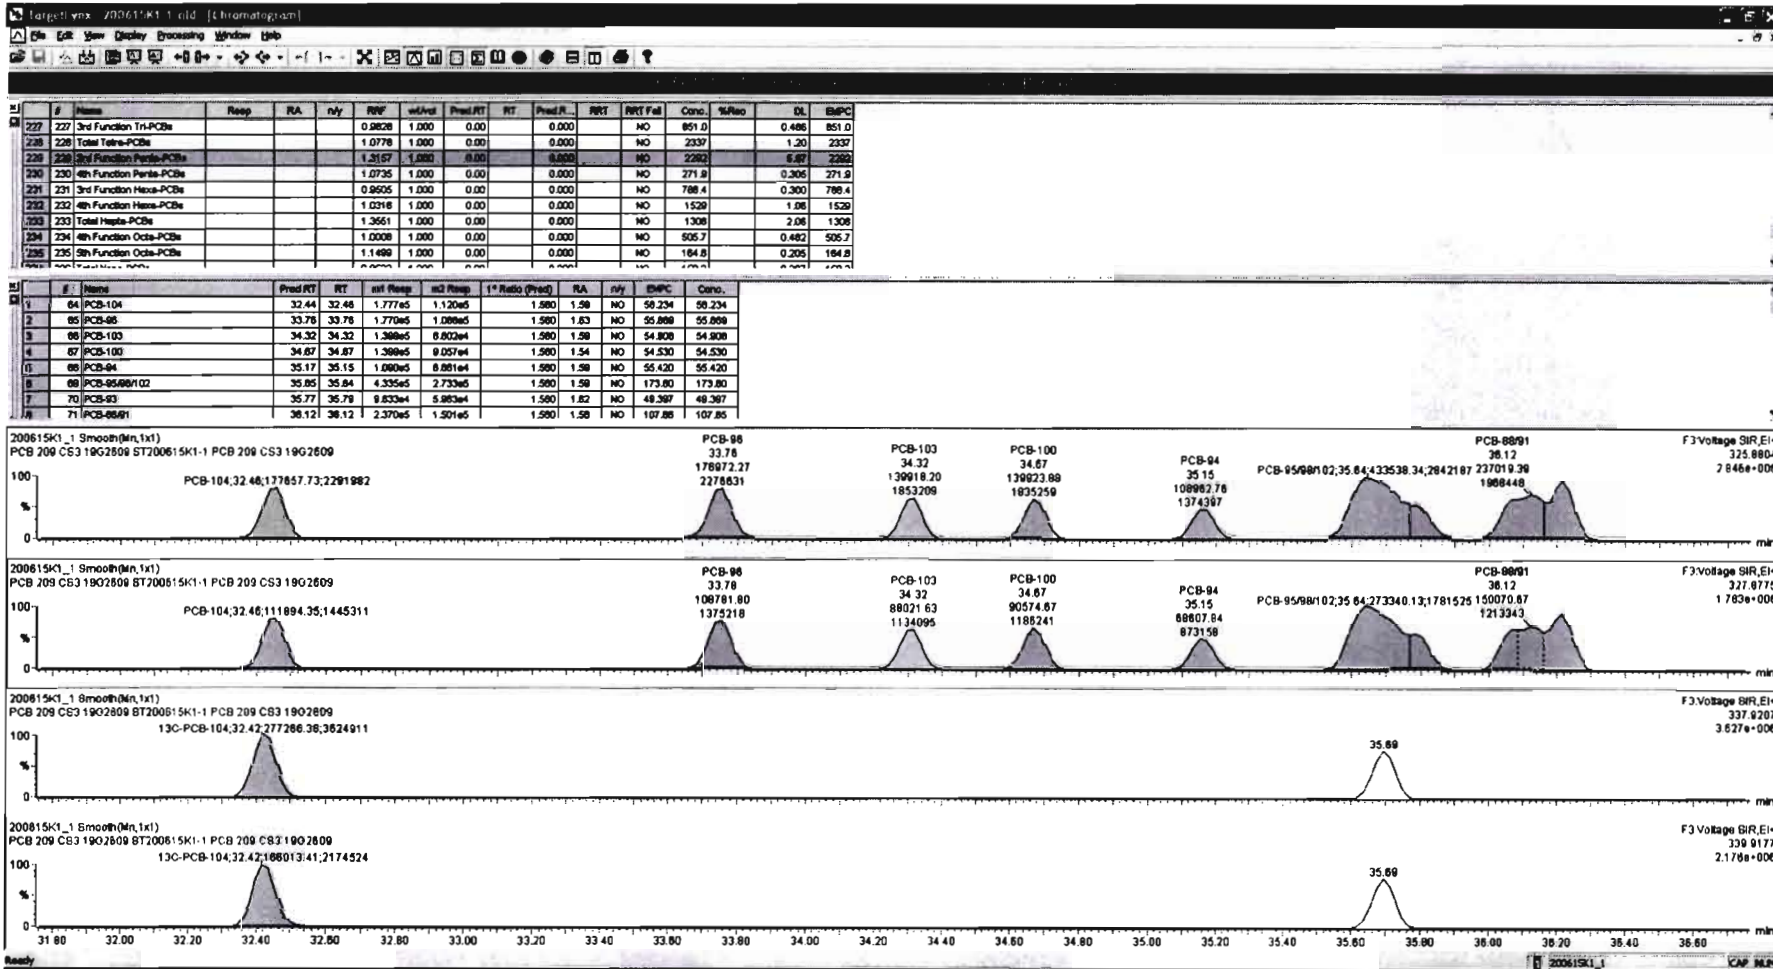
TargetLynx 200615K1_1.qld [Chromatogram]

File Edit View Display Processing Window Help

| # | Name | Resp | RA | n/y | RRF | wt/vol | Pred.RT | RT | Pred.R... | RRT | RRT Fail | Conc. | %Rec | DL | EMPC |
|---|---|---|---|---|---|---|---|---|---|---|---|---|---|---|---|
| 227 | 3rd Function Tri-PCBs | | | | 0.9828 | 1.000 | 0.00 | | 0.000 | | NO | 851.0 | | 0.486 | 851.0 |
| 228 | Total Tetra-PCBs | | | | 1.0778 | 1.000 | 0.00 | | 0.000 | | NO | 2337 | | 1.20 | 2337 |
| 229 | 3rd Function Penta-PCBs | | | | 1.3157 | 1.000 | 0.00 | | 0.000 | | NO | 2282 | | 6.87 | 2282 |
| 230 | 4th Function Penta-PCBs | | | | 1.0735 | 1.000 | 0.00 | | 0.000 | | NO | 271.9 | | 0.306 | 271.9 |
| 231 | 3rd Function Hexa-PCBs | | | | 0.9605 | 1.000 | 0.00 | | 0.000 | | NO | 788.4 | | 0.300 | 788.4 |
| 232 | 4th Function Hexa-PCBs | | | | 1.0316 | 1.000 | 0.00 | | 0.000 | | NO | 1529 | | 1.08 | 1529 |
| 233 | Total Hepta-PCBs | | | | 1.3551 | 1.000 | 0.00 | | 0.000 | | NO | 1308 | | 2.06 | 1308 |
| 234 | 4th Function Octa-PCBs | | | | 1.0008 | 1.000 | 0.00 | | 0.000 | | NO | 505.7 | | 0.482 | 505.7 |
| 235 | 5th Function Octa-PCBs | | | | 1.1499 | 1.000 | 0.00 | | 0.000 | | NO | 164.8 | | 0.205 | 164.8 |

| # | Name | Pred.RT | RT | m1 Resp | m2 Resp | 1° Ratio (Pred) | RA | n/y | EMPC | Conc. |
|---|---|---|---|---|---|---|---|---|---|---|
| 1 | 64 PCB-104 | 32.44 | 32.46 | 1.777e5 | 1.120e5 | 1.560 | 1.59 | NO | 58.234 | 58.234 |
| 2 | 65 PCB-96 | 33.76 | 33.78 | 1.770e5 | 1.088e5 | 1.560 | 1.63 | NO | 55.869 | 55.869 |
| 3 | 66 PCB-103 | 34.32 | 34.32 | 1.399e5 | 8.802e4 | 1.560 | 1.59 | NO | 54.808 | 54.808 |
| 4 | 67 PCB-100 | 34.67 | 34.67 | 1.399e5 | 9.057e4 | 1.560 | 1.54 | NO | 54.530 | 54.530 |
| 5 | 68 PCB-94 | 35.17 | 35.15 | 1.090e5 | 6.861e4 | 1.560 | 1.59 | NO | 55.420 | 55.420 |
| 6 | 69 PCB-95/98/102 | 35.85 | 35.84 | 4.335e5 | 2.733e5 | 1.560 | 1.59 | NO | 173.80 | 173.80 |
| 7 | 70 PCB-93 | 35.77 | 35.79 | 9.833e4 | 5.983e4 | 1.560 | 1.62 | NO | 48.397 | 48.397 |
| 8 | 71 PCB-88/91 | 36.12 | 36.12 | 2.370e5 | 1.501e5 | 1.560 | 1.58 | NO | 107.86 | 107.85 |

200615K1_1 Smooth(Mn,1x1)
PCB 209 CS3 19G2609 ST200615K1-1 PCB 209 CS3 19G2609
F3:Voltage SIR,EI+ 325.8804 2.846e+006
100 % 0
PCB-104;32.46;177657.73;2291982
PCB-96 33.78 176972.27 2278631
PCB-103 34.32 139918.20 1853209
PCB-100 34.67 139923.89 1835259
PCB-94 35.15 108962.76 1374397
PCB-95/98/102;35.84;433538.34;2842187
PCB-88/91 36.12 237019.39 1988448
min

200615K1_1 Smooth(Mn,1x1)
PCB 209 CS3 19G2609 ST200615K1-1 PCB 209 CS3 19G2609
F3:Voltage SIR,EI+ 327.8775 1.783e+006
100 % 0
PCB-104;32.46;111894.35;1445311
PCB-96 33.78 108781.80 1375218
PCB-103 34.32 88021.63 1134095
PCB-100 34.67 90574.67 1186241
PCB-94 35.15 68607.84 873158
PCB-95/98/102;35.84;273340.13;1781525
PCB-88/91 36.12 150070.67 1213343
min

200615K1_1 Smooth(Mn,1x1)
PCB 209 CS3 19G2609 ST200615K1-1 PCB 209 CS3 19G2609
F3:Voltage SIR,EI+ 337.9207 3.627e+006
100 % 0
13C-PCB-104;32.42;277266.36;3624911
35.69
min

200615K1_1 Smooth(Mn,1x1)
PCB 209 CS3 19G2609 ST200615K1-1 PCB 209 CS3 19G2609
F3 Voltage SIR,EI+ 339.9177 2.176e+006
100 % 0
13C-PCB-104;32.42;166013.41;2174524
35.69
31.80 32.00 32.20 32.40 32.60 32.80 33.00 33.20 33.40 33.60 33.80 34.00 34.20 34.40 34.60 34.80 35.00 35.20 35.40 35.60 35.80 36.00 36.20 36.40 36.60 min

Ready 200615K1_1 CAP NUM